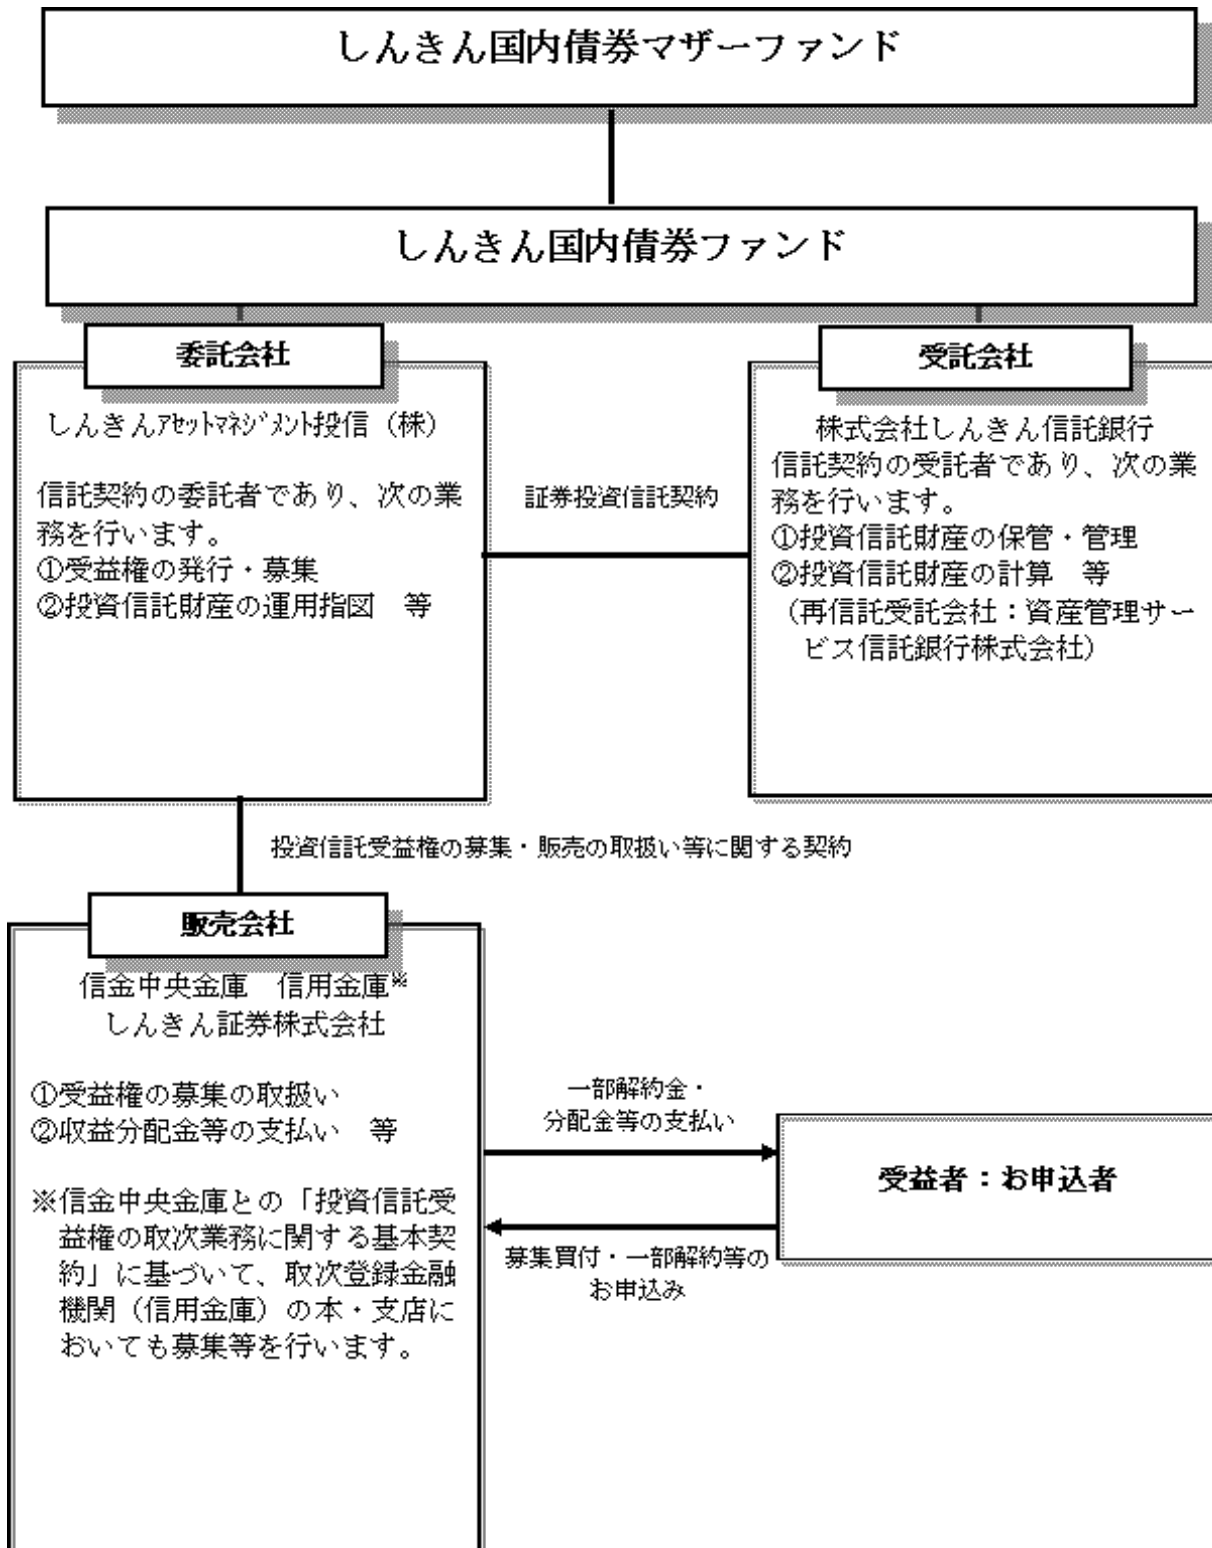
しんきん国内債券マザーファンド

しんきん国内債券ファンド

委託会社

しんきんｱｾｯﾄﾏﾈｼﾞﾒﾝﾄ投信（株）

信託契約の委託者であり、次の業務を行います。
①受益権の発行・募集
②投資信託財産の運用指図　等

証券投資信託契約

受託会社

株式会社しんきん信託銀行
信託契約の受託者であり、次の業務を行います。
①投資信託財産の保管・管理
②投資信託財産の計算　等
（再信託受託会社：資産管理サービス信託銀行株式会社）

投資信託受益権の募集・販売の取扱い等に関する契約

販売会社

信金中央金庫　信用金庫※
しんきん証券株式会社

①受益権の募集の取扱い
②収益分配金等の支払い　等

※信金中央金庫との「投資信託受益権の取次業務に関する基本契約」に基づいて、取次登録金融機関（信用金庫）の本・支店においても募集等を行います。

一部解約金・分配金等の支払い

受益者：お申込者

募集買付・一部解約等のお申込み